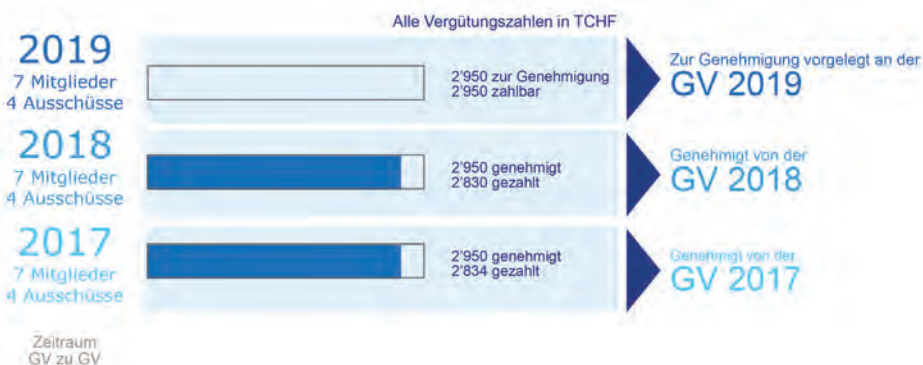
Alle Vergütungszahlen in TCHF

2019
7 Mitglieder
4 Ausschüsse

2'950 zur Genehmigung
2'950 zahlbar

Zur Genehmigung vorgelegt an der
GV 2019

2018
7 Mitglieder
4 Ausschüsse

2'950 genehmigt
2'830 gezahlt

Genehmigt von der
GV 2018

2017
7 Mitglieder
4 Ausschüsse

2'950 genehmigt
2'834 gezahlt

Genehmigt von der
GV 2017

Zeitraum
GV zu GV